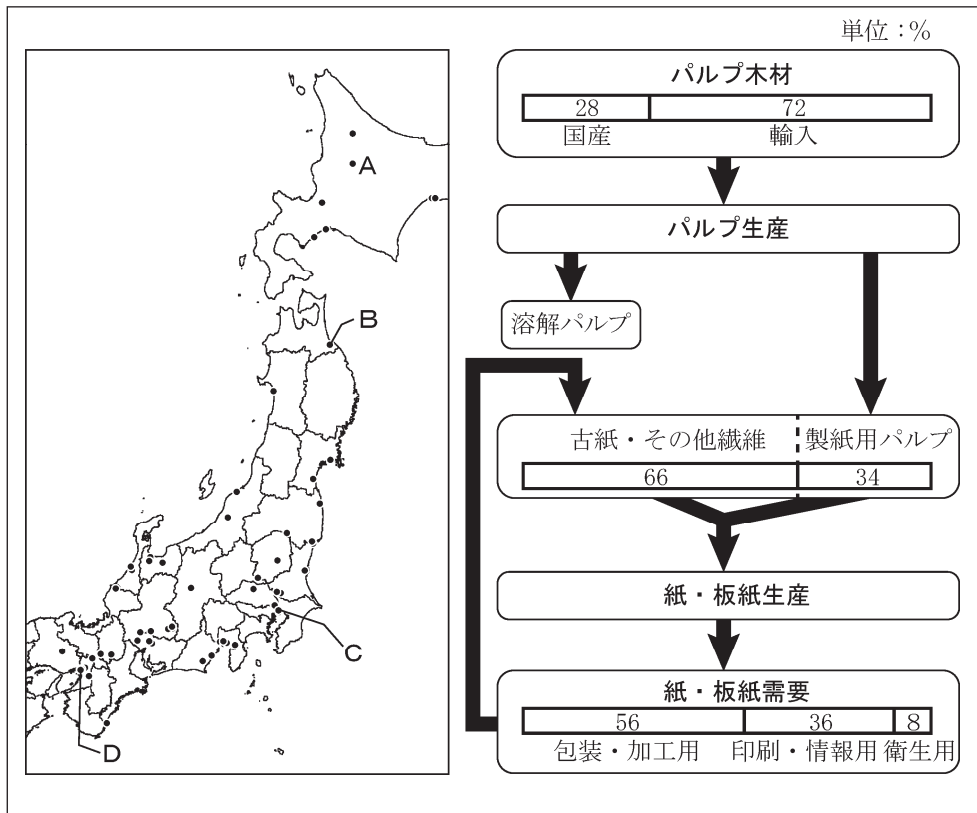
単位：%

A
B
C
D

パルプ木材

| 28 | 72 |
|---|---|
| 国産 | 輸入 |

パルプ生産

溶解パルプ

古紙・その他繊維　製紙用パルプ

| 66 | 34 |
|---|---|

紙・板紙生産

紙・板紙需要

| 56 | 36 | 8 |
|---|---|---|
| 包装・加工用 | 印刷・情報用 | 衛生用 |